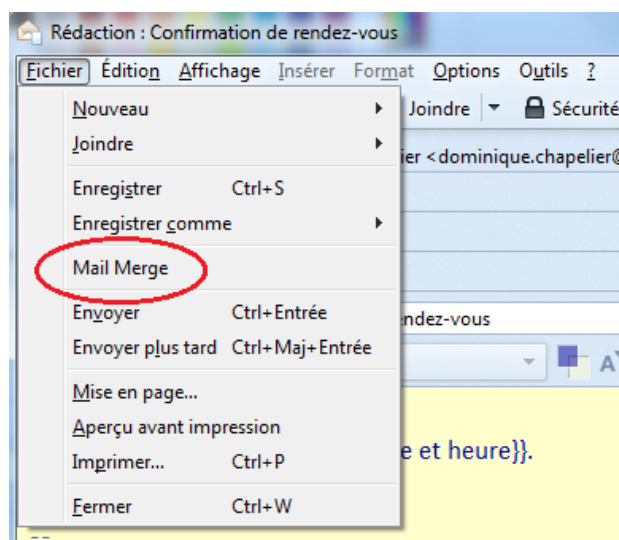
Rédaction : Confirmation de rendez-vous

Fichier Édition Affichage Insérer Format Options Outils ?

Joindre Sécurité

ier <dominique.chapelier@

ndez-vous

e et heure}}.

Nouveau
Joindre
Enregistrer Ctrl+S
Enregistrer comme
Mail Merge
Envoyer Ctrl+Entrée
Envoyer plus tard Ctrl+Maj+Entrée
Mise en page...
Aperçu avant impression
Imprimer... Ctrl+P
Fermer Ctrl+W